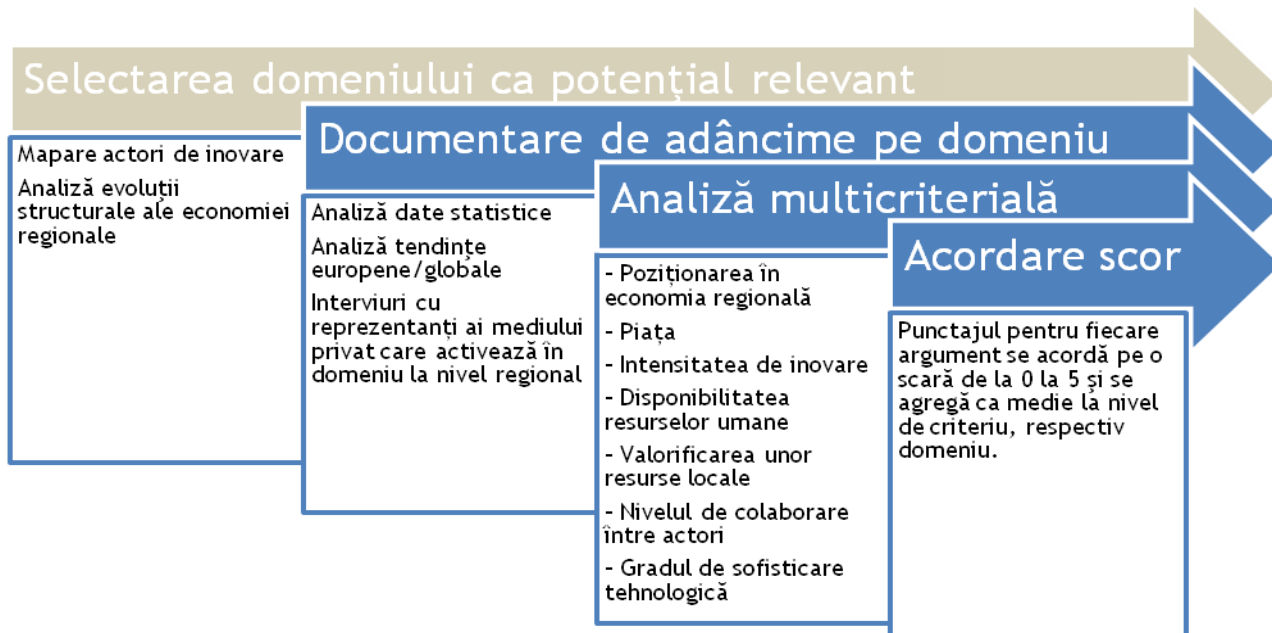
Selectarea domeniului ca potențial relevant

Mapare actori de inovare

Analiză evoluții structurale ale economiei regionale

Documentare de adâncime pe domeniu

Analiză date statistice

Analiză tendințe europene/globale

Interviuri cu reprezentanți ai mediului privat care activează în domeniu la nivel regional

Analiză multicriterială

- Poziționarea în economia regională

- Piața

- Intensitatea de inovare

- Disponibilitatea resurselor umane

- Valorificarea unor resurse locale

- Nivelul de colaborare între actori

- Gradul de sofisticare tehnologică

Acordare scor

Punctajul pentru fiecare argument se acordă pe o scară de la 0 la 5 și se agregă ca medie la nivel de criteriu, respectiv domeniu.